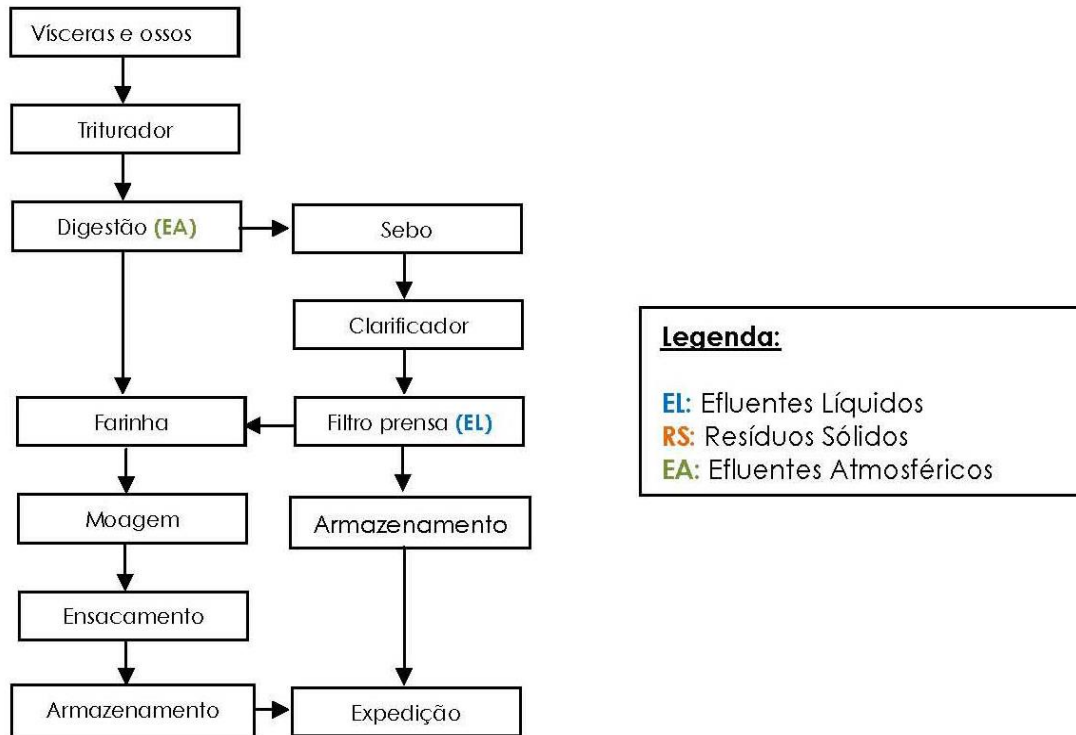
Vísceras e ossos

Triturador

Digestão (EA)

Sebo

Clarificador

Farinha

Filtro prensa (EL)

Moagem

Armazenamento

Ensacamento

Armazenamento

Expedição

Legenda:

EL: Efluentes Líquidos
RS: Resíduos Sólidos
EA: Efluentes Atmosféricos